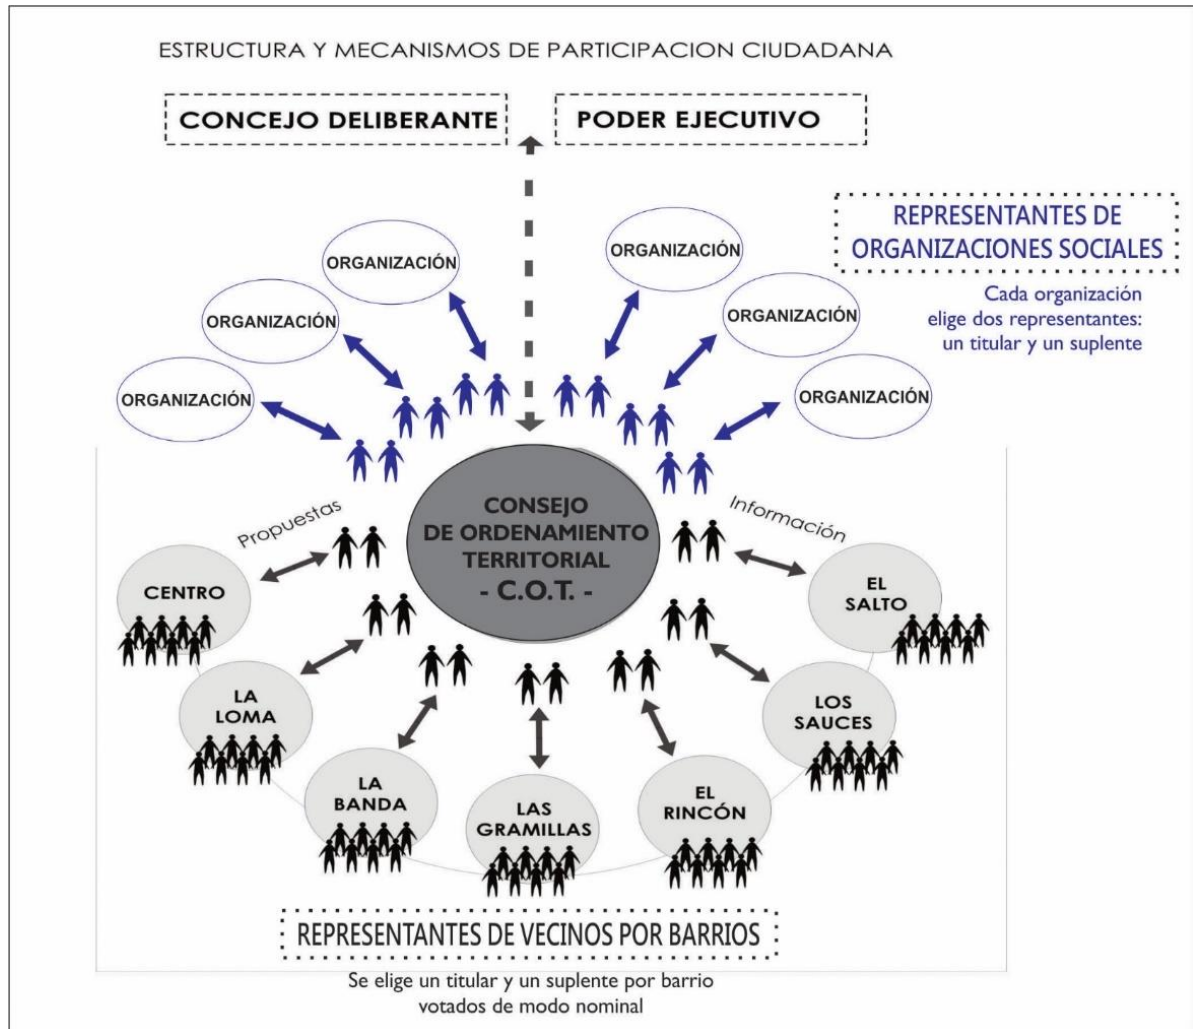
ESTRUCTURA Y MECANISMOS DE PARTICIPACION CIUDADANA

CONCEJO DELIBERANTE

PODER EJECUTIVO

REPRESENTANTES DE ORGANIZACIONES SOCIALES

Cada organización elige dos representantes: un titular y un suplente

ORGANIZACIÓN

ORGANIZACIÓN

ORGANIZACIÓN

ORGANIZACIÓN

ORGANIZACIÓN

ORGANIZACIÓN

Propuestas

Información

CONSEJO DE ORDENAMIENTO TERRITORIAL - C.O.T. -

CENTRO

EL SALTO

LA LOMA

LOS SAUCES

LA BANDA

LAS GRAMILLAS

EL RINCÓN

REPRESENTANTES DE VECINOS POR BARRIOS

Se elige un titular y un suplente por barrio votados de modo nominal